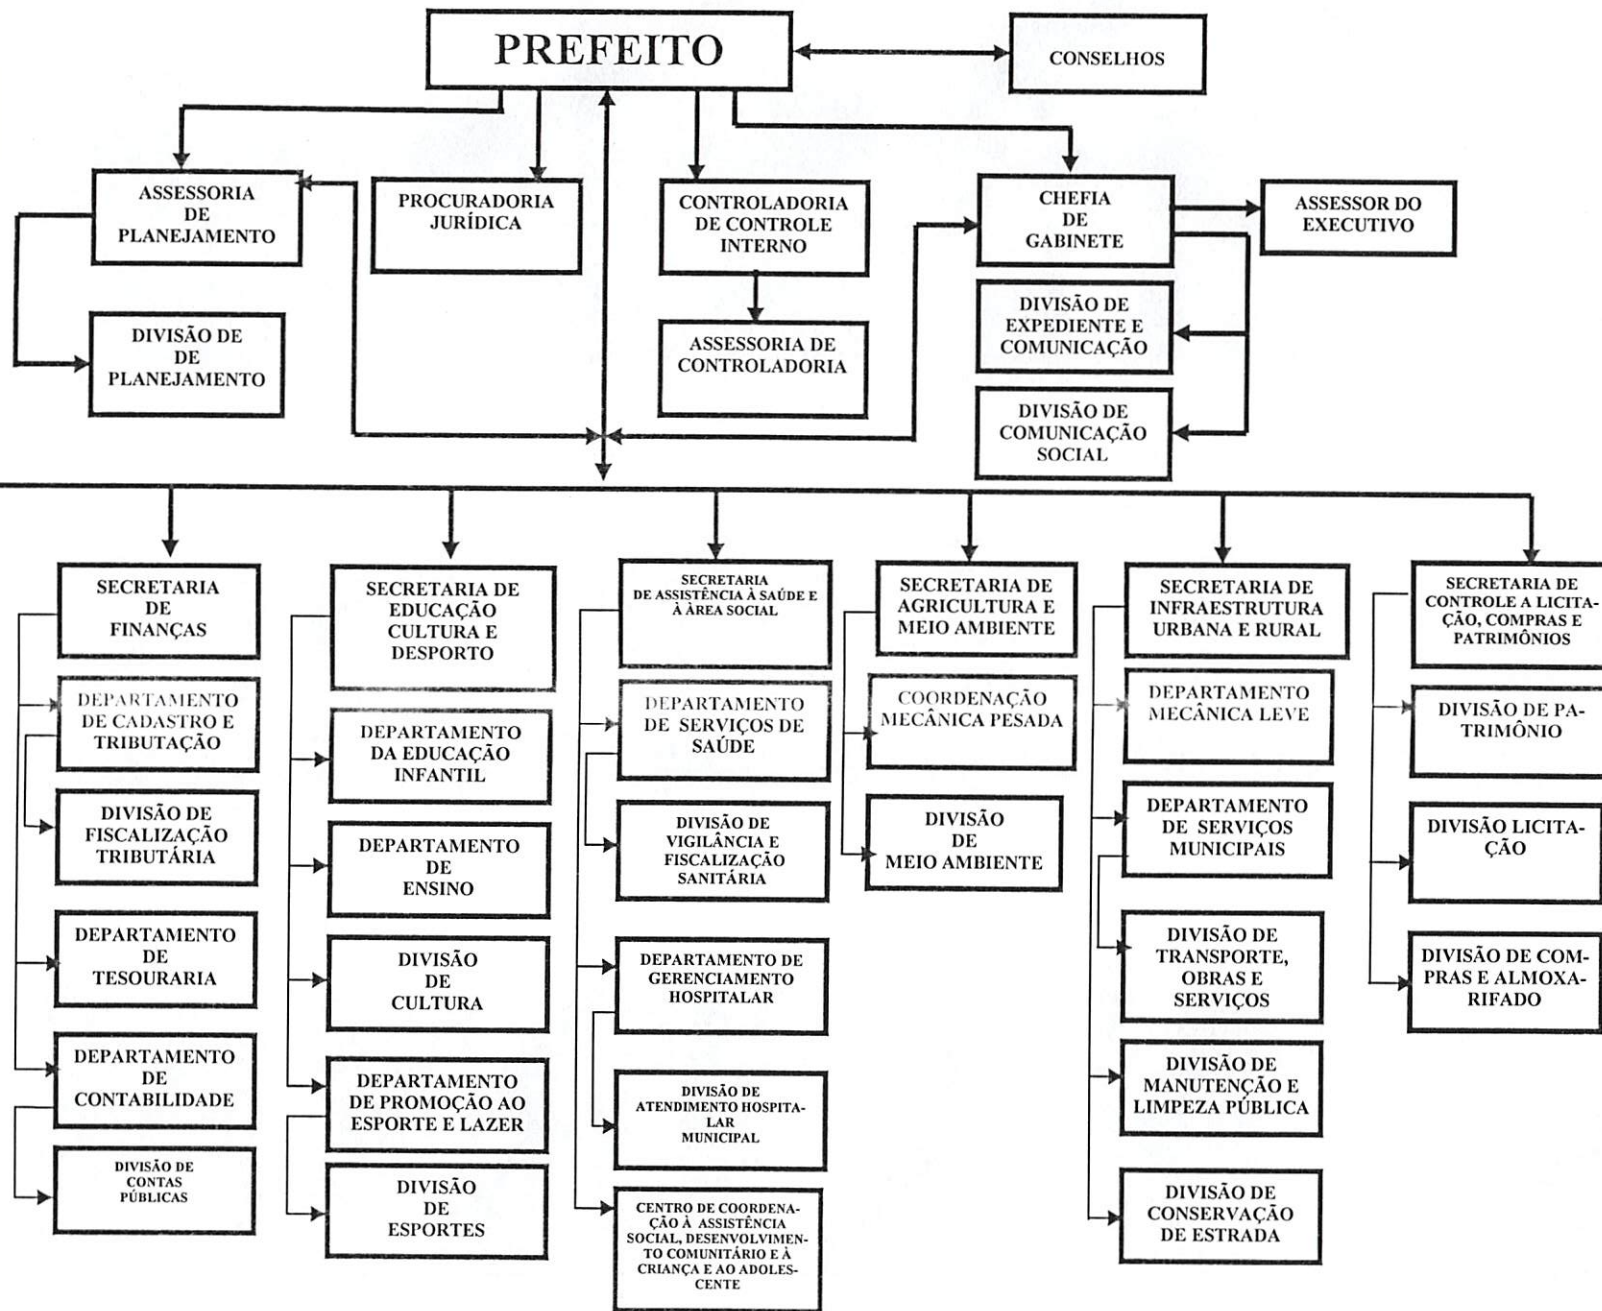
PREFEITO

CONSELHOS

ASSESSORIA DE PLANEJAMENTO

PROCURADORIA JURÍDICA

CONTROLADORIA DE CONTROLE INTERNO

CHEFIA DE GABINETE

ASSESSOR DO EXECUTIVO

DIVISÃO DE DE PLANEJAMENTO

ASSESSORIA DE CONTROLADORIA

DIVISÃO DE EXPEDIENTE E COMUNICAÇÃO

DIVISÃO DE COMUNICAÇÃO SOCIAL

SECRETARIA DE FINANÇAS

DEPARTAMENTO DE CADASTRO E TRIBUTAÇÃO

DIVISÃO DE FISCALIZAÇÃO TRIBUTÁRIA

DEPARTAMENTO DE TESOURARIA

DEPARTAMENTO DE CONTABILIDADE

DIVISÃO DE CONTAS PÚBLICAS

SECRETARIA DE EDUCAÇÃO CULTURA E DESPORTO

DEPARTAMENTO DA EDUCAÇÃO INFANTIL

DEPARTAMENTO DE ENSINO

DIVISÃO DE CULTURA

DEPARTAMENTO DE PROMOÇÃO AO ESPORTE E LAZER

DIVISÃO DE ESPORTES

SECRETARIA DE ASSISTÊNCIA À SAÚDE E À ÁREA SOCIAL

DEPARTAMENTO DE SERVIÇOS DE SAÚDE

DIVISÃO DE VIGILÂNCIA E FISCALIZAÇÃO SANITÁRIA

DEPARTAMENTO DE GERENCIAMENTO HOSPITALAR

DIVISÃO DE ATENDIMENTO HOSPITALAR MUNICIPAL

CENTRO DE COORDENAÇÃO À ASSISTÊNCIA SOCIAL, DESENVOLVIMENTO COMUNITÁRIO E À CRIANÇA E AO ADOLESCENTE

SECRETARIA DE AGRICULTURA E MEIO AMBIENTE

COORDENAÇÃO MECÂNICA PESADA

DIVISÃO DE MEIO AMBIENTE

SECRETARIA DE INFRAESTRUTURA URBANA E RURAL

DEPARTAMENTO MECÂNICA LEVE

DEPARTAMENTO DE SERVIÇOS MUNICIPAIS

DIVISÃO DE TRANSPORTE, OBRAS E SERVIÇOS

DIVISÃO DE MANUTENÇÃO E LIMPEZA PÚBLICA

DIVISÃO DE CONSERVAÇÃO DE ESTRADA

SECRETARIA DE CONTROLE A LICITAÇÃO, COMPRAS E PATRIMÔNIOS

DIVISÃO DE PATRIMÔNIO

DIVISÃO LICITAÇÃO

DIVISÃO DE COMPRAS E ALMOXARIFADO